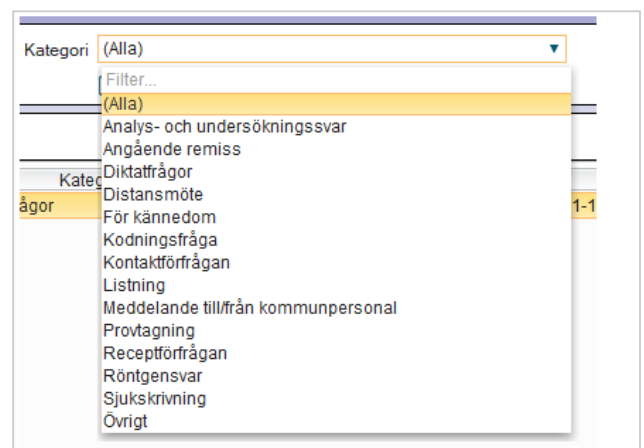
Kategori (Alla) ▼

Filter...
(Alla)
Analys- och undersökningssvar
Angående remiss
Diktatfrågor
Distansmöte
För kännedom
Kodningsfråga
Kontaktförfrågan
Listning
Meddelande till/från kommunpersonal
Provtagning
Receptförfrågan
Röntgensvar
Sjukskrivning
Övrigt

Kateg
ågor
1-1